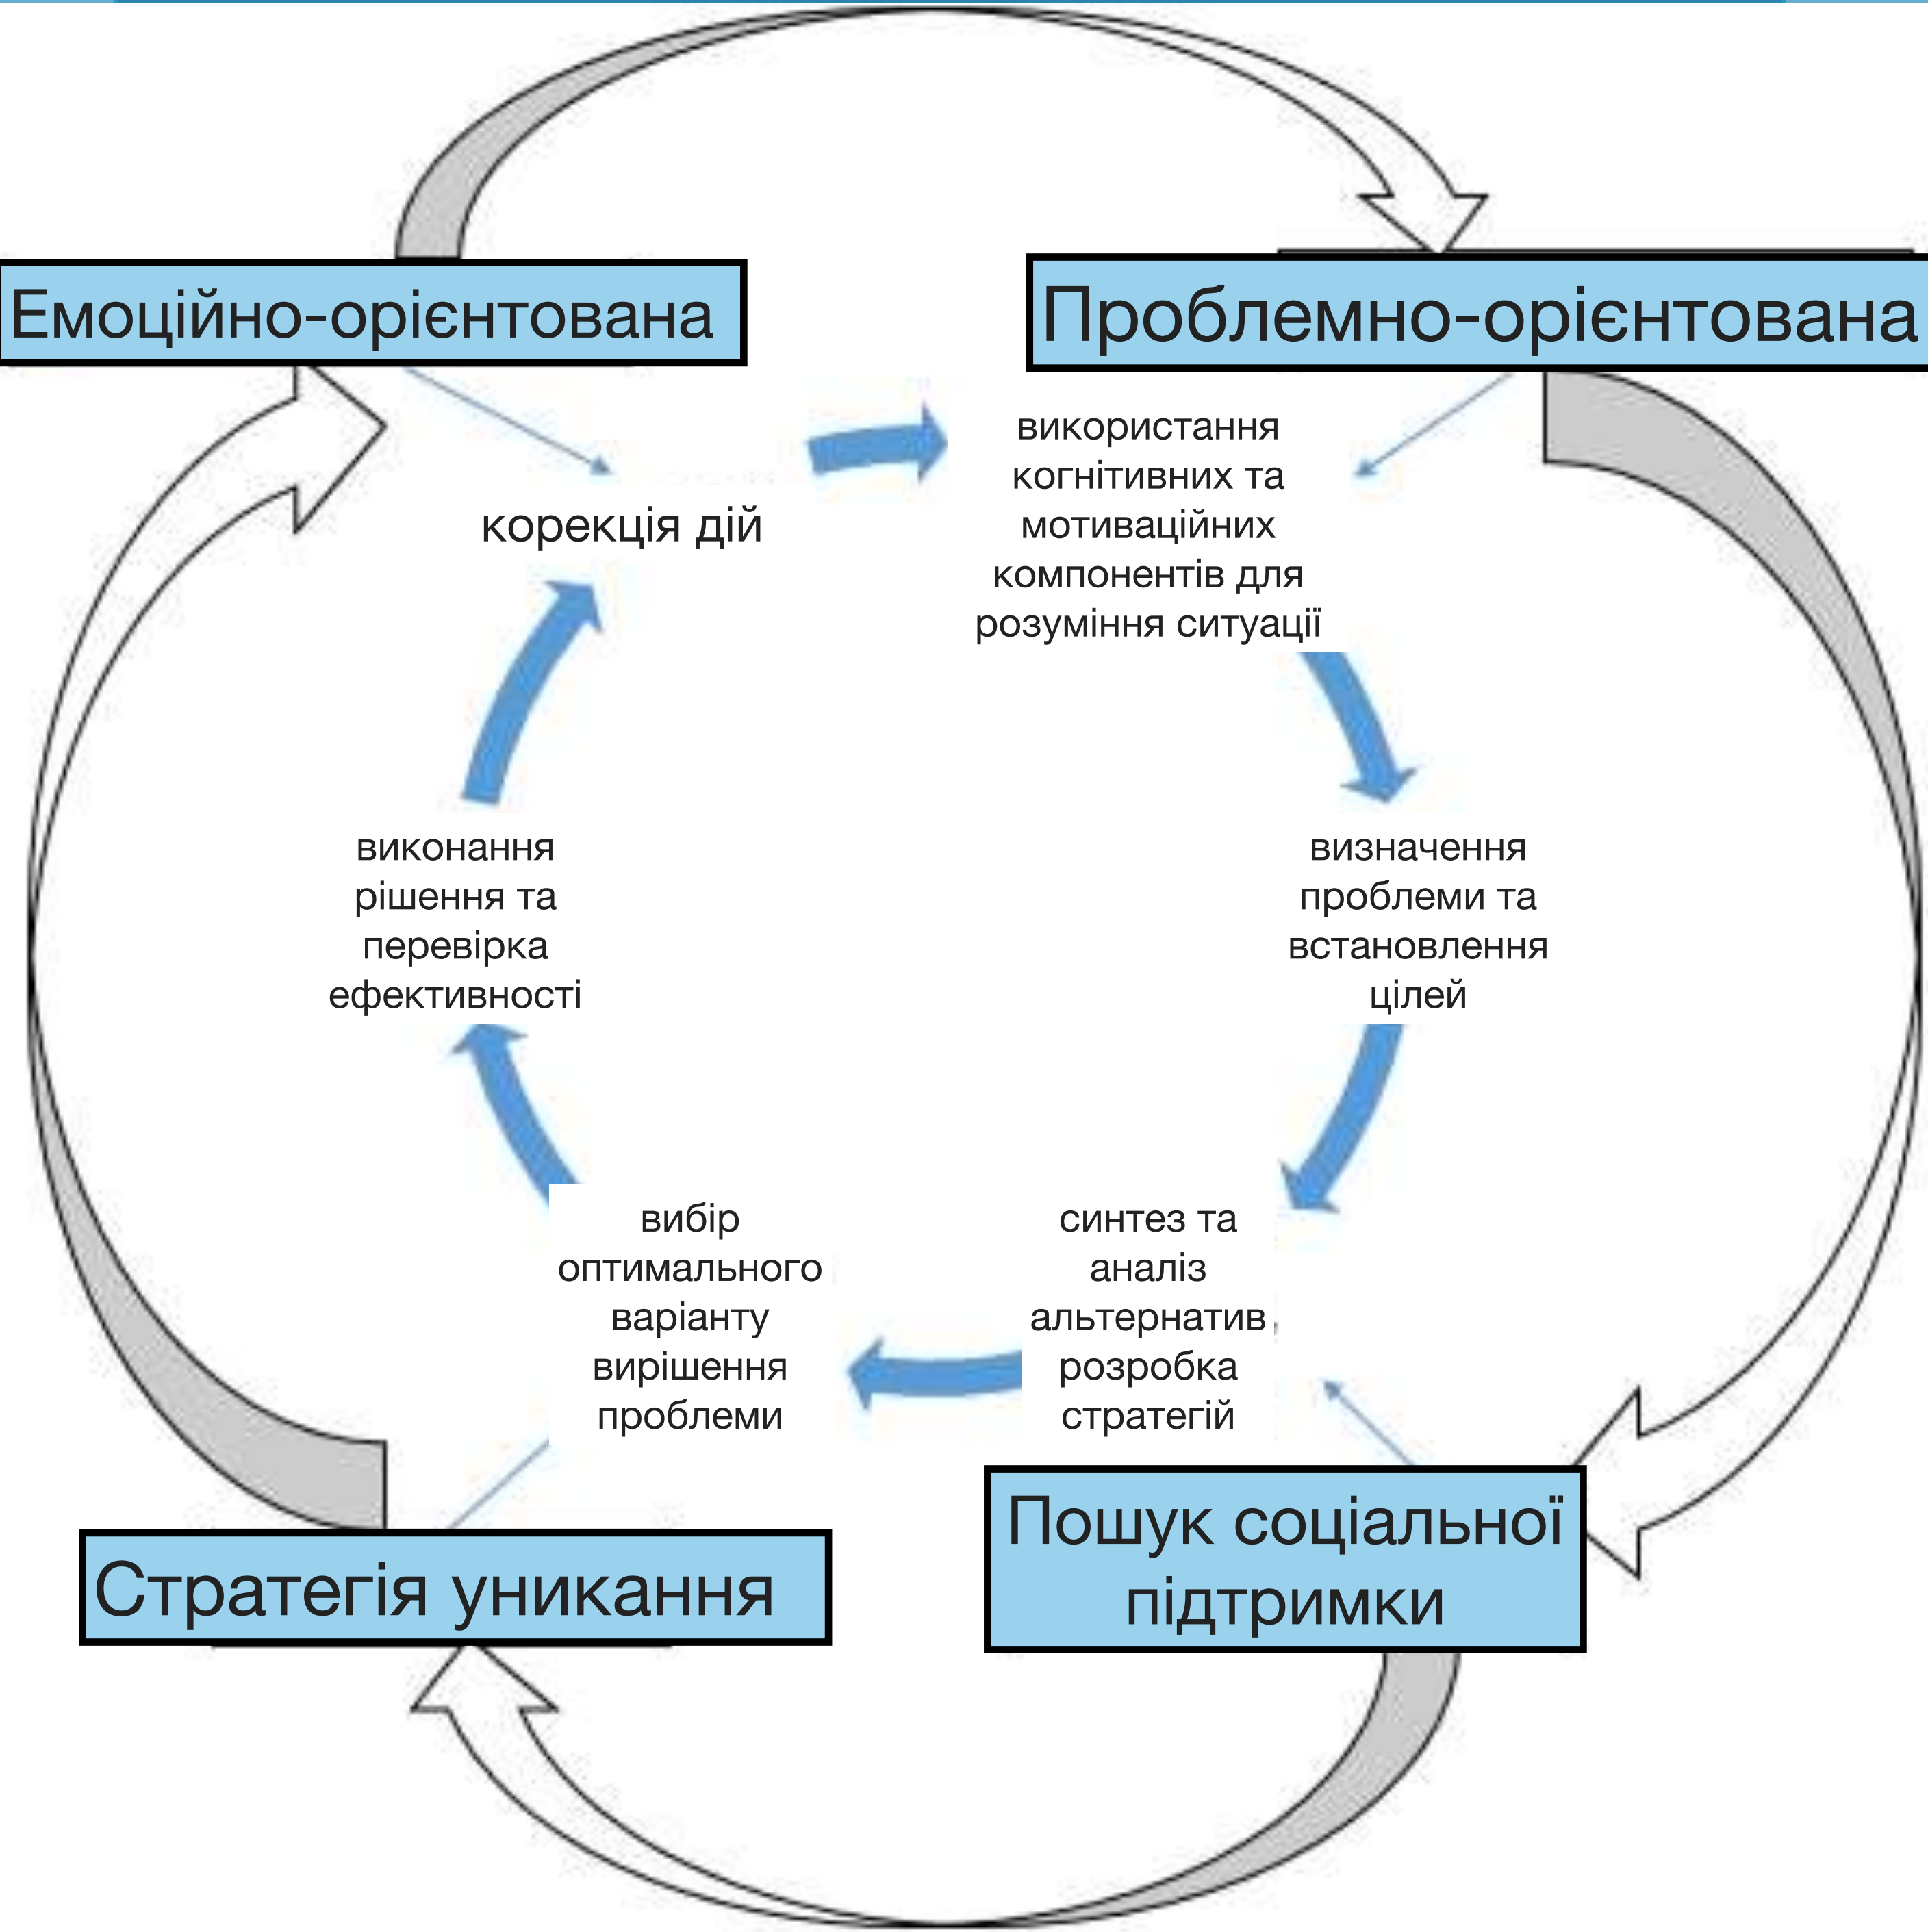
Емоційно-орієнтована

Проблемно-орієнтована

використання когнітивних та мотиваційних компонентів для розуміння ситуації

корекція дій

визначення проблеми та встановлення цілей

виконання рішення та перевірка ефективності

вибір оптимального варіанту вирішення проблеми

синтез та аналіз альтернатив, розробка стратегій

Стратегія уникання

Пошук соціальної підтримки